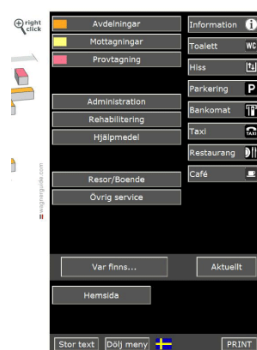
right click

Avdelningar
Mottagningar
Provtagning

Administration
Rehabilitering
Hjälpmedel

Resor/Boende
Övrig service

Information
Toalett WC
Hiss
Parkering P
Bankomat
Taxi
Restaurang
Café

Var finns...
Aktuellt

Hemsida

Stor text
Dölj meny
PRINT